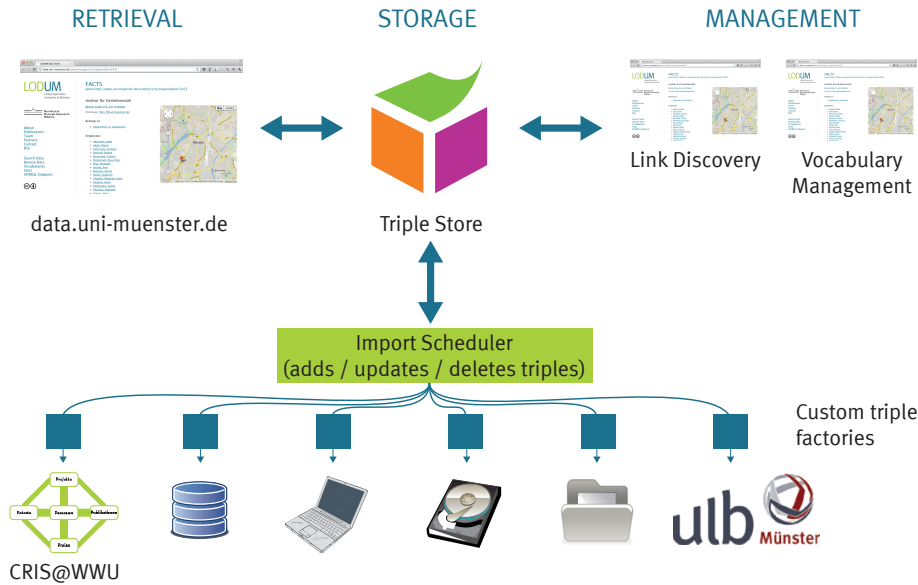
RETRIEVAL

STORAGE

MANAGEMENT

LODUM

FACTS

data.uni-muenster.de

Triple Store

Link Discovery

Vocabulary Management

Import Scheduler
(adds / updates / deletes triples)

Custom triple factories

Projekte

Patente

Personen

Publikationen

Preise

CRIS@WWU

ulb

Münster